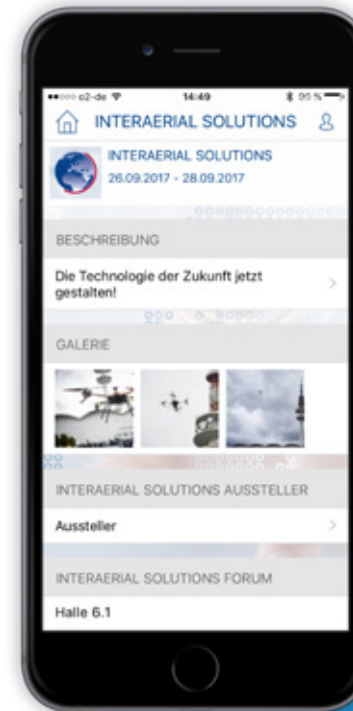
••○○○ o2-de 14:49 95 %

INTERAERIAL SOLUTIONS

INTERAERIAL SOLUTIONS
26.09.2017 - 28.09.2017

BESCHREIBUNG

Die Technologie der Zukunft jetzt gestalten!

GALERIE

INTERAERIAL SOLUTIONS AUSSTELLER

Aussteller

INTERAERIAL SOLUTIONS FORUM

Halle 6.1